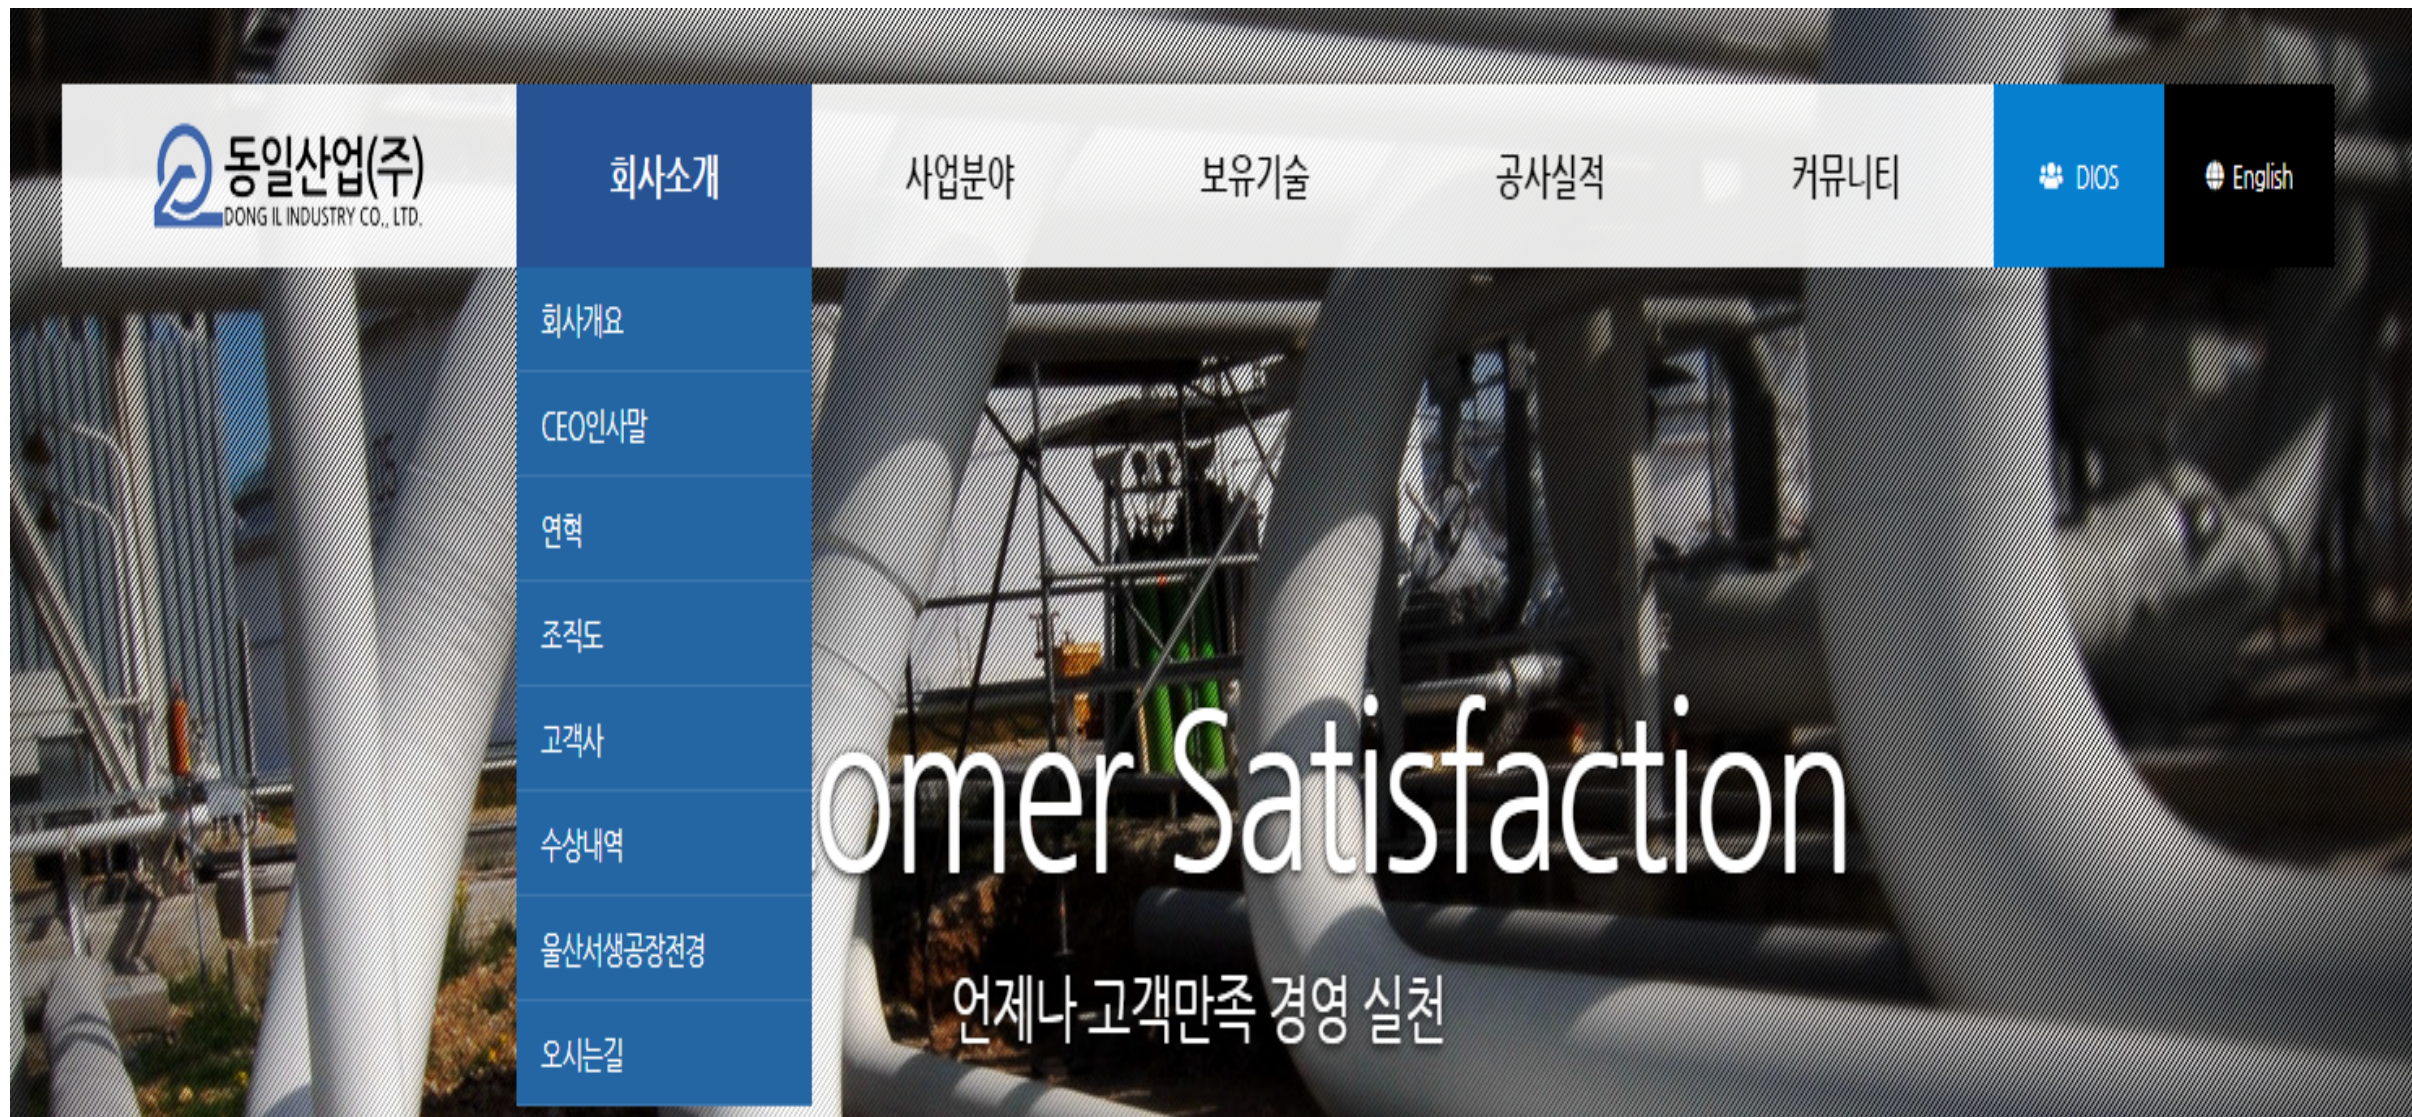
동일산업(주)
DONG IL INDUSTRY CO., LTD.

회사소개
사업분야
보유기술
공사실적
커뮤니티
DIOS
English

회사개요
CEO인사말
연혁
조직도
고객사
수상내역
울산서생공장전경
오시는길

omer Satisfaction
언제나 고객만족 경영 실천